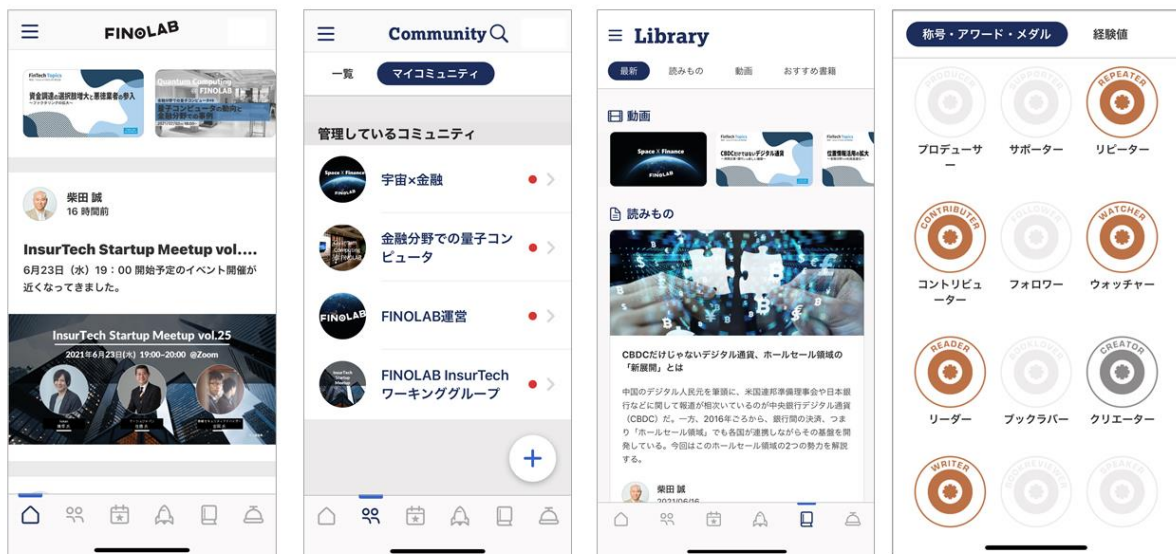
FINOLAB

FinTech Topics
資金調達の選択肢増大と新規業者の参入
Quantum Computing FINOLAB
量子コンピュータの動向と金融分野での影響

柴田 誠
16 時間前

InsurTech Startup Meetup vol....
6月23日（水）19：00 開始予定のイベント開催が近くなってきました。

InsurTech Startup Meetup vol.25
2021年6月23日(水) 19:00~20:00 @Zoom

Community

一覧　マイコミュニティ

管理しているコミュニティ

宇宙×金融

金融分野での量子コンピュータ

FINOLAB運営

FINOLAB InsurTech ワーキンググループ

+

Library

最新　読みもの　動画　おすすめ書籍

動画

Space X Finance
FINOLAB
CBDCだけじゃないデジタル通貨
位置情報活用の拡大

読みもの

CBDCだけじゃないデジタル通貨、ホールセール領域の「新展開」とは

中国のデジタル人民元を筆頭に、米国連邦準備理事会や日本銀行などに関して報道が相次いでいるのが中央銀行デジタル通貨（CBDC）だ。一方、2016年ごろから、銀行間の決済、つまり「ホールセール領域」でも各国が連携しながらその基盤を開発している。今回はこのホールセール領域の2つの勢力を解説する。

柴田 誠
2021/06/06

称号・アワード・メダル　経験値

PRODUCER　SUPPORTER　REPEATER
プロデューサー　サポーター　リピーター

CONTRIBUTER　FOLLOWER　WATCHER
コントリビューター　フォロワー　ウォッチャー

READER　BOOKLOVER　CREATOR
リーダー　ブックラバー　クリエーター

WRITER　BOOKREVIEWER　SPEAKER